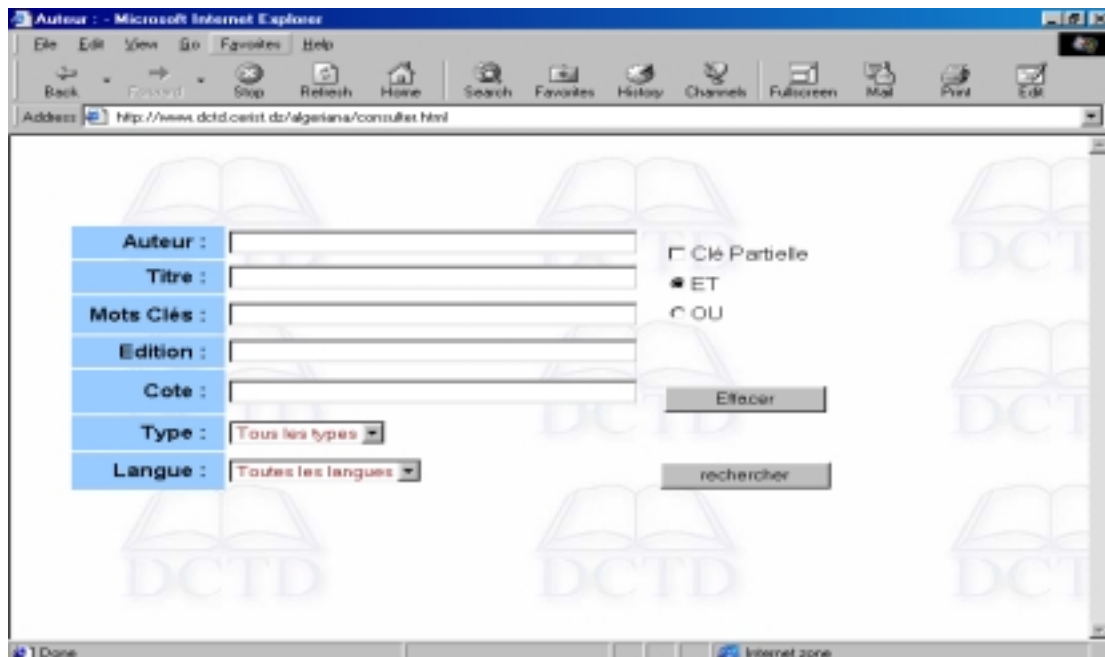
Auteur : - Microsoft Internet Explorer

File Edit View Go Favorites Help

Back Forward Stop Refresh Home Search Favorites History Channels Fullscreen Mail Print Edit

Address http://www.dctd.cerist.dz/algeriana/consulter.html

| Auteur : | |
|---|---|
| Titre : | |
| Mots Clés : | |
| Edition : | |
| Cote : | |
| Type : | Tous les types |
| Langue : | Toutes les langues |

Clé Partielle

ET

OU

Effacer

rechercher

DCTD DCTD DCTD DCTD DCTD DCTD DCT DCT DCT

Done

Internet zone